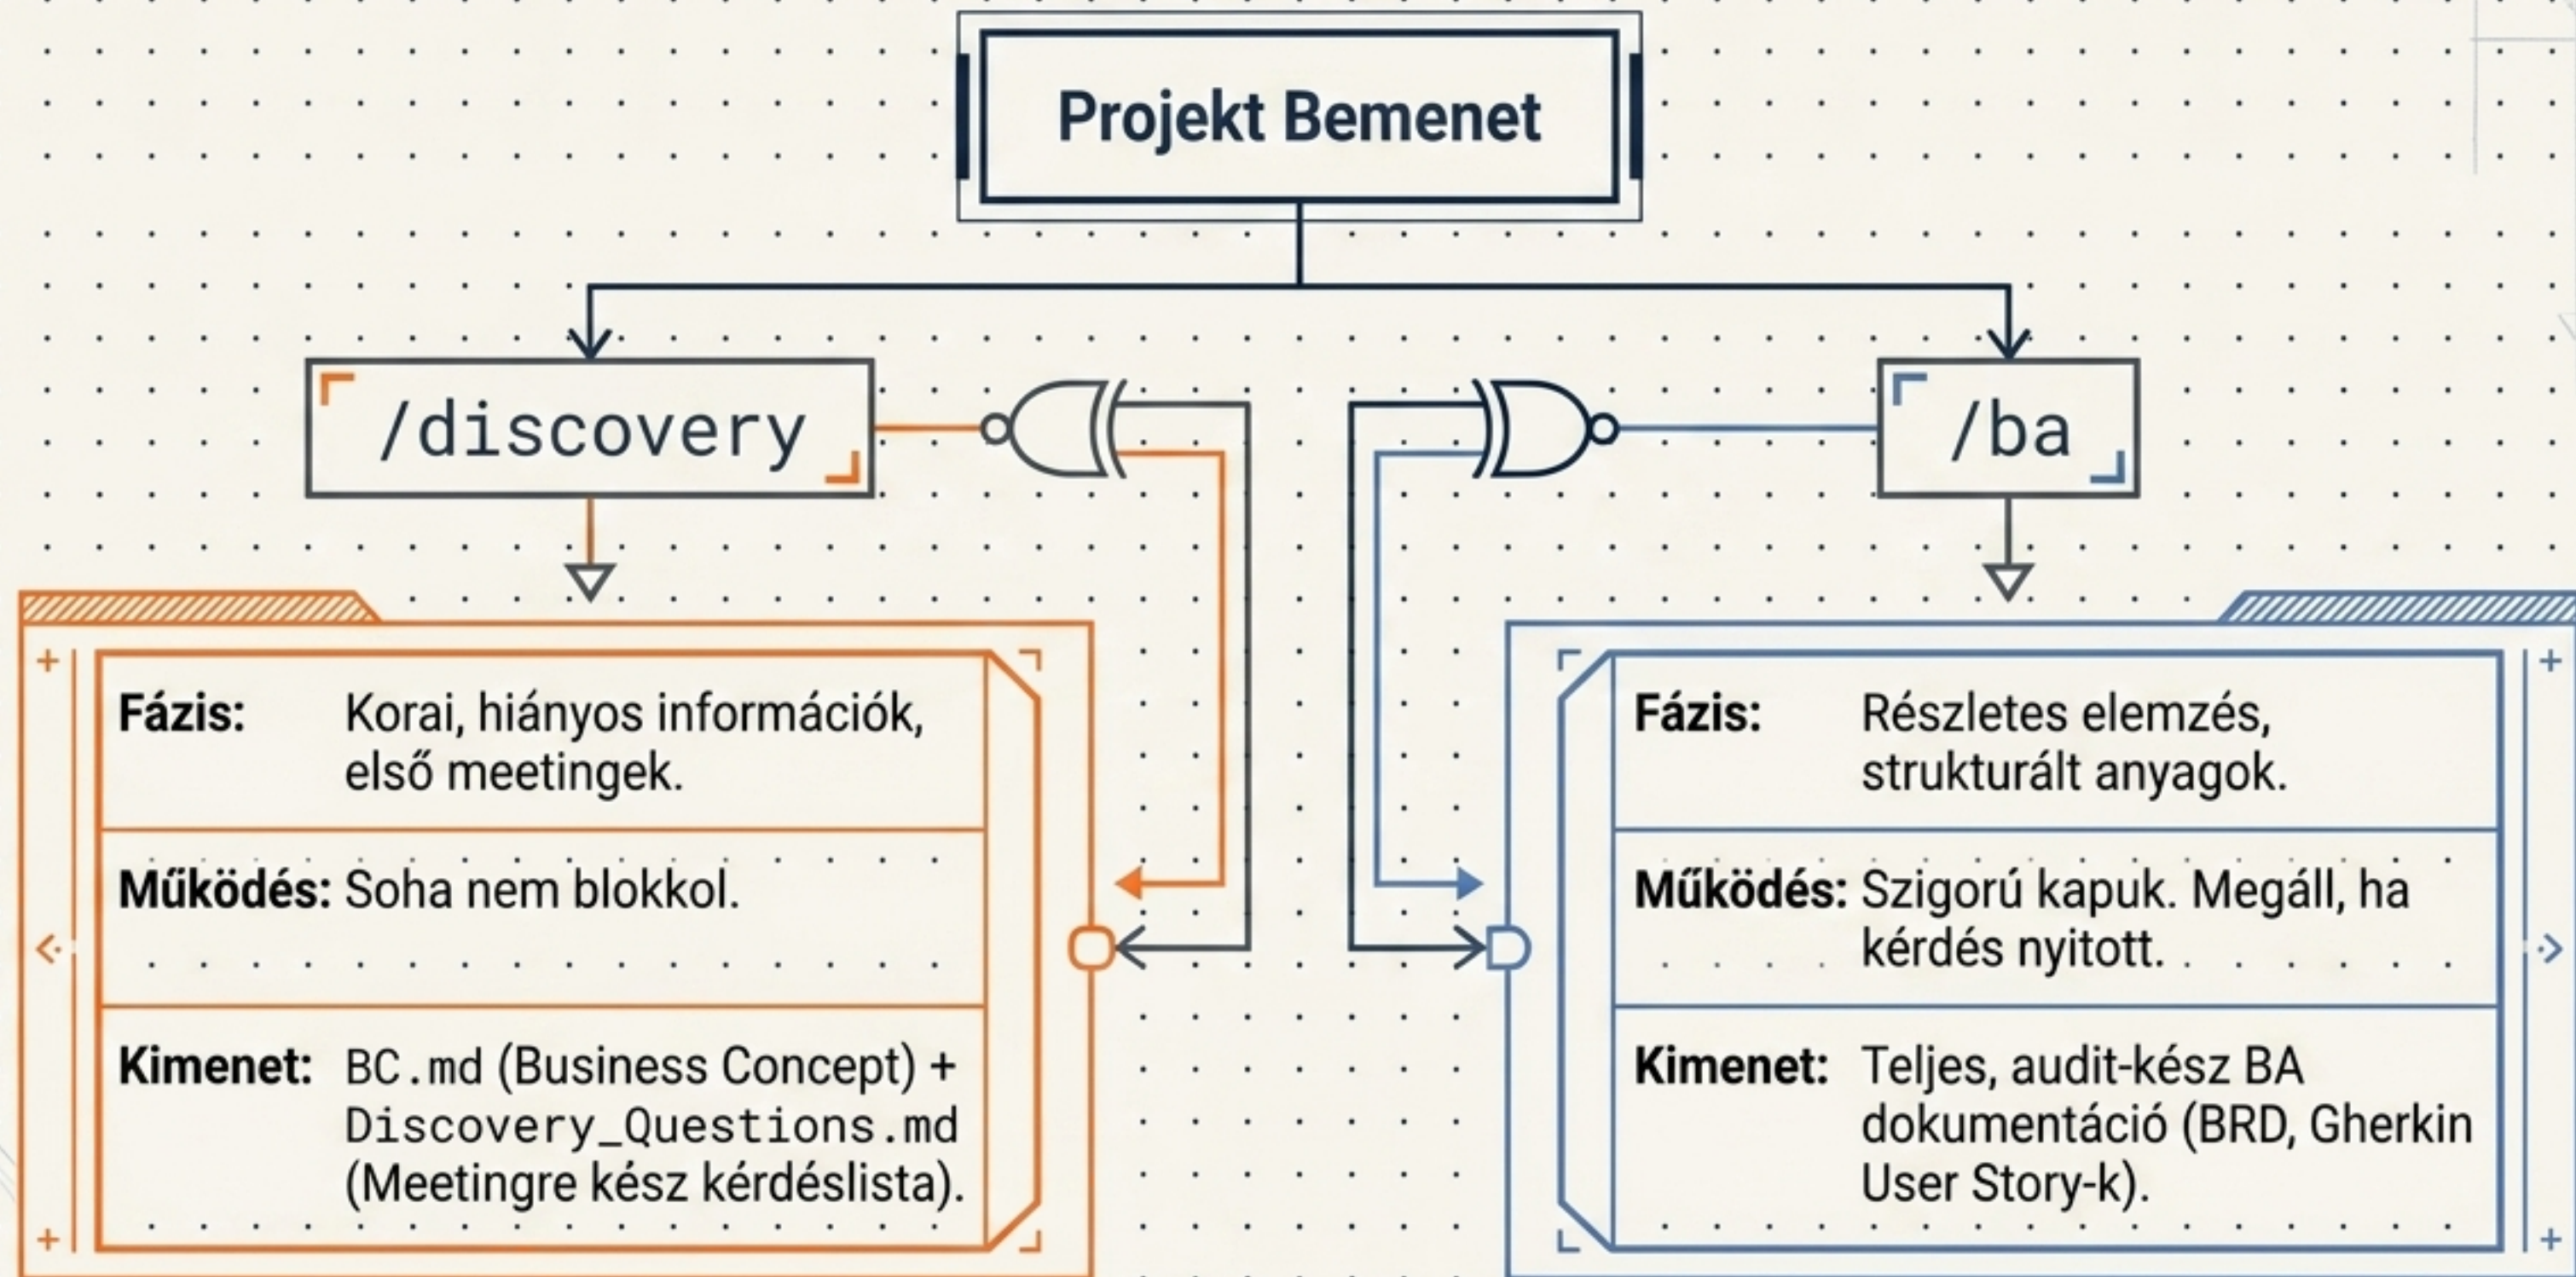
Projekt Bemenet

/discovery

/ba

| Fázis: | Korai, hiányos információk, első meetingek. |
|---|---|
| Működés: | Soha nem blokkol. |
| Kimenet: | BC.md (Business Concept) + Discovery_Questions.md (Meetingre kész kérdéslista). |

| Fázis: | Részletes elemzés, strukturált anyagok. |
|---|---|
| Működés: | Szigorú kapuk. Megáll, ha kérdés nyitott. |
| Kimenet: | Teljes, audit-kész BA dokumentáció (BRD, Gherkin User Story-k). |